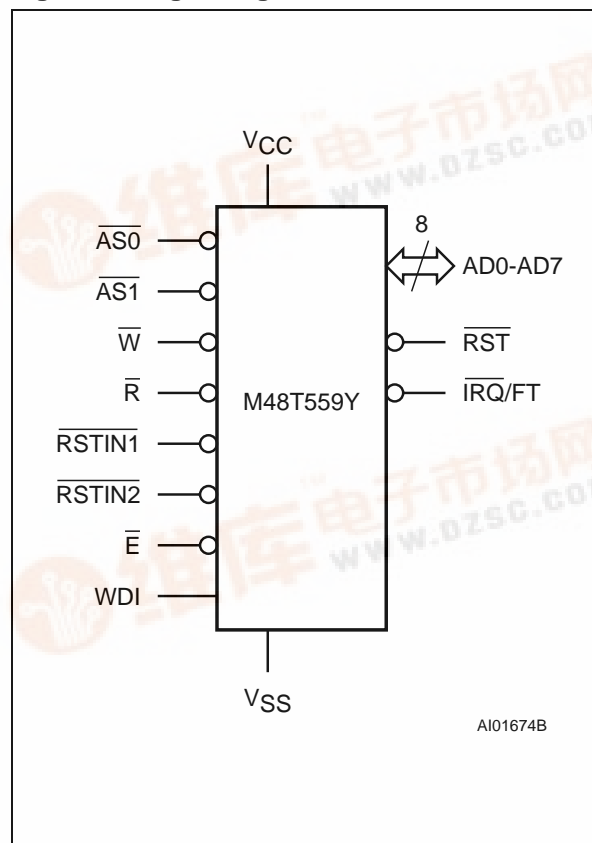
$V_{CC}$

$\overline{AS0}$

$\overline{AS1}$

$\overline{W}$

$\overline{R}$

$\overline{RSTIN1}$

$\overline{RSTIN2}$

$\overline{E}$

WDI

8

AD0-AD7

$\overline{RST}$

$\overline{IRQ}$/FT

M48T559Y

$V_{SS}$

AI01674B

维库电子市场网 www.dzsc.com

维库电子市场网 www.dzsc.com